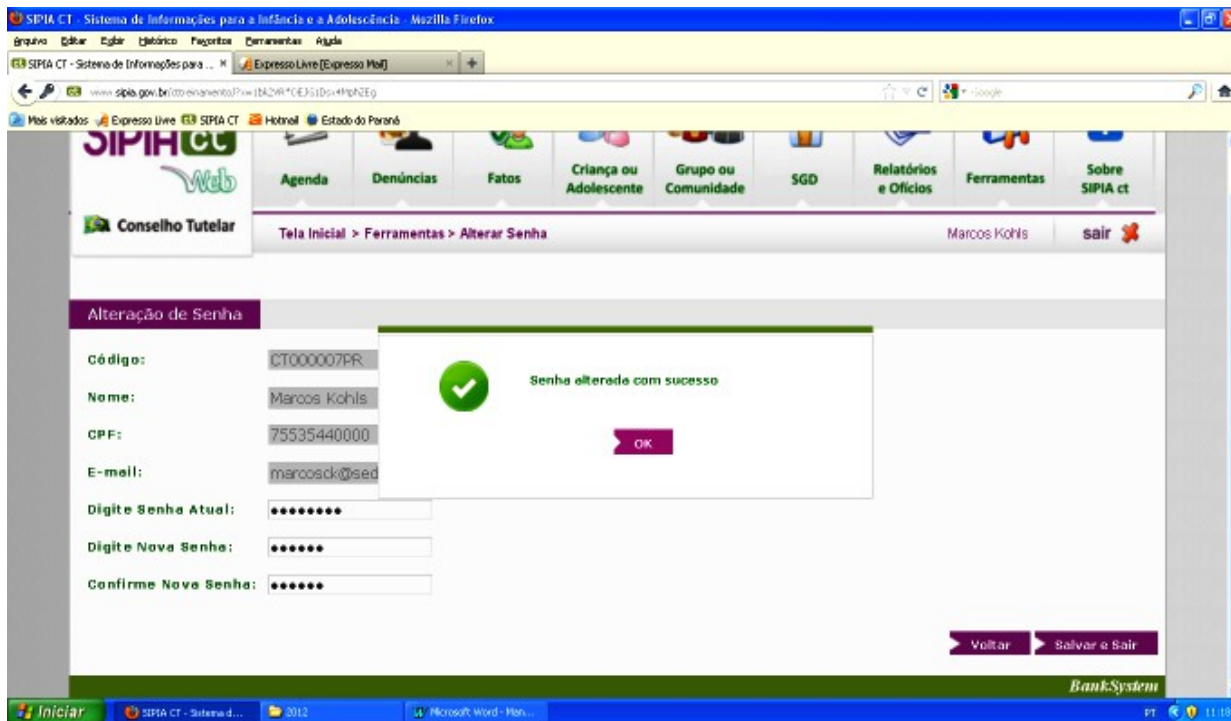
SIPIA CT - Sistema de Informações para a Infância e a Adolescência - Mozilla Firefox

Arquivo Editar Exibir Histórico Favoritos Ferramentas Ajuda

SIPIA CT - Sistema de Informações para ... × Expresso Livre [Expresso Mail] × +

www.sipia.gov.br/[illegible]

Google

Mais visitados Expresso Livre SIPIA CT Hotmail Estado do Paraná

SIPIA ct Web

Agenda Denúncias Fatos Criança ou Adolescente Grupo ou Comunidade SGD Relatórios e Ofícios Ferramentas Sobre SIPIA ct

Conselho Tutelar

Tela Inicial > Ferramentas > Alterar Senha

Marcos Kohls

sair

Alteração de Senha

Código: CT000007PR

Nome: Marcos Kohls

CPF: 75535440000

E-mail: marcosck@sed

Digite Senha Atual: ••••••••

Digite Nova Senha: ••••••

Confirme Nova Senha: ••••••

Senha alterada com sucesso

OK

Voltar

Salvar e Sair

BankSystem

Iniciar SIPIA CT - Sistema d... 2012 Microsoft Word - Man...

PT 11:18